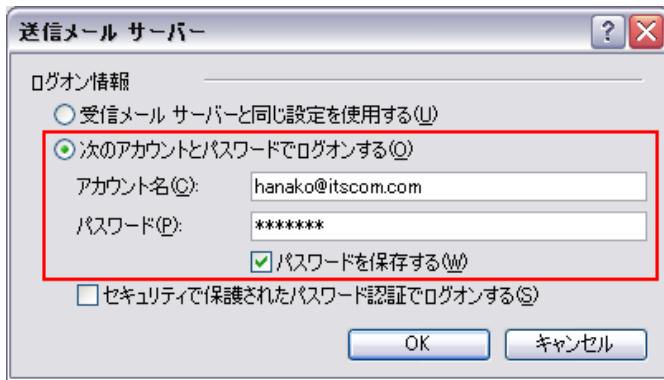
送信メール サーバー

ログオン情報

受信メール サーバーと同じ設定を使用する(U)

次のアカウントとパスワードでログオンする(O)

アカウント名(C): hanako@itscom.com

パスワード(P): *******

パスワードを保存する(W)

セキュリティで保護されたパスワード認証でログオンする(S)

OK キャンセル